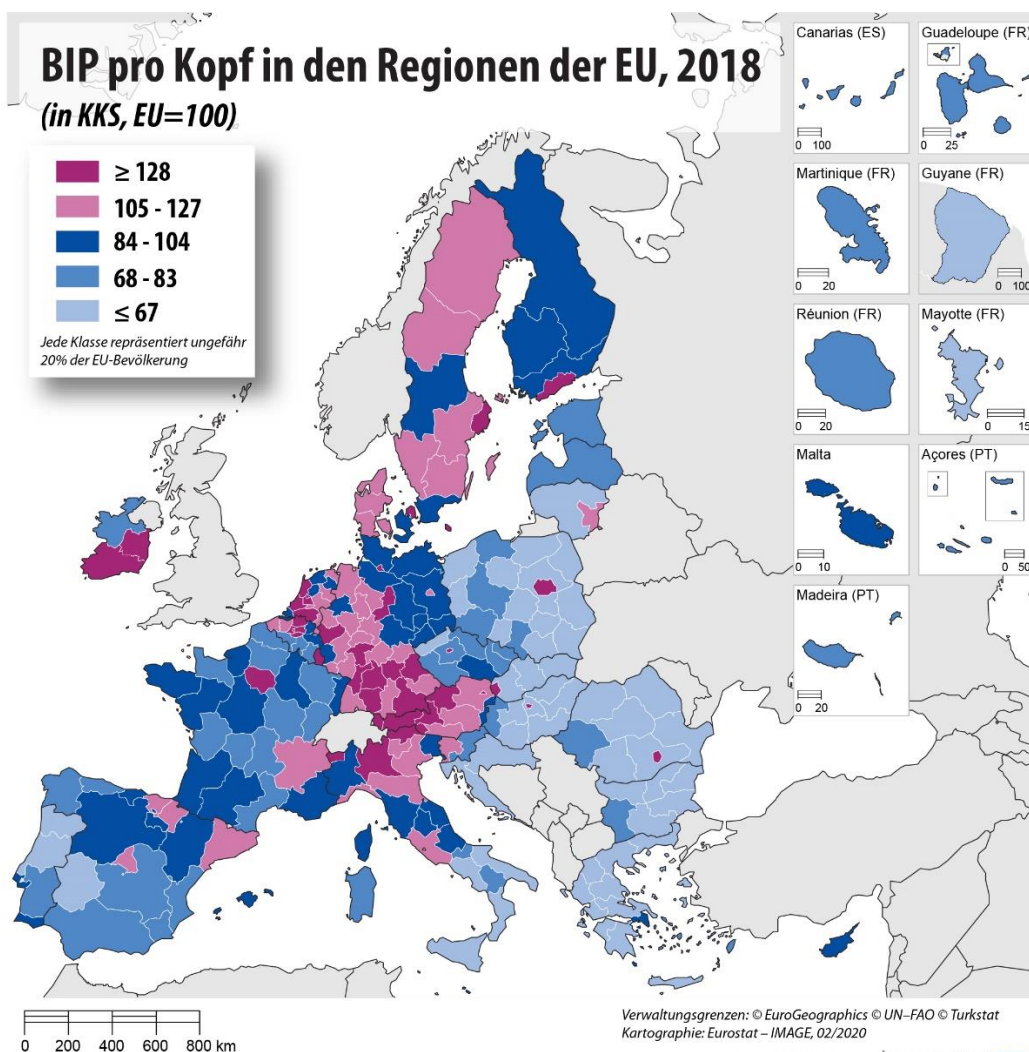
BIP pro Kopf in den Regionen der EU, 2018
(in KKS, EU=100)

≥ 128
105 - 127
84 - 104
68 - 83
≤ 67
Jede Klasse repräsentiert ungefähr 20% der EU-Bevölkerung

Canarias (ES)
0 100
Guadeloupe (FR)
0 25
Martinique (FR)
0 20
Guyane (FR)
0 100
Réunion (FR)
0 20
Mayotte (FR)
0 15
Malta
0 10
Açores (PT)
0 50
Madeira (PT)
0 20

0 200 400 600 800 km

Verwaltungsgrenzen: © EuroGeographics © UN–FAO © Turkstat
Kartographie: Eurostat – IMAGE, 02/2020